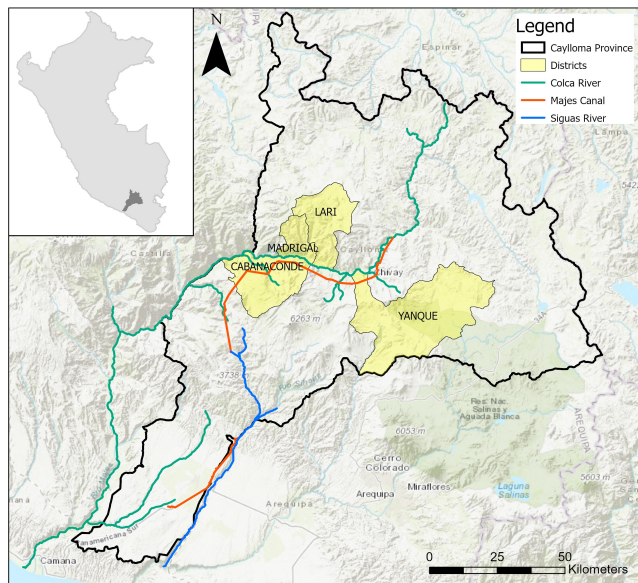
N

Legend
Caylloma Province
Districts
Colca River
Majes Canal
Siguas River

Espinar
LARI
MADRIGAL
Caylloma
CABANACONDE
Chivay
YANQUE
Castilla
6263 m
3738
Res. Nac. Salinas y Aguada Blanca
6053 m
Cerro Colorado
Arequipa
Miraflores
Laguna Salinas
5603 m
Arequipa
Camana
Panamericana Sur
542

0 25 50
Kilometers